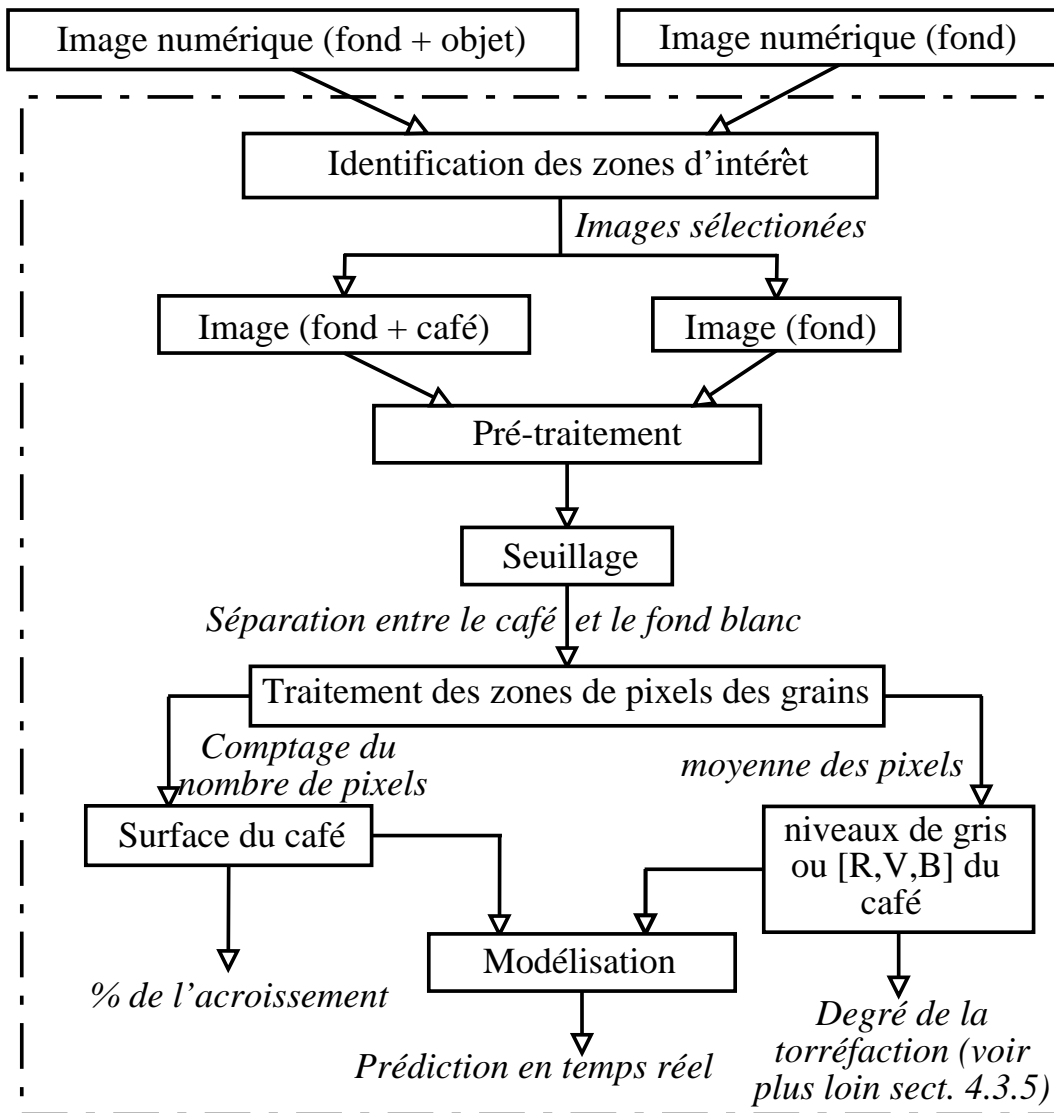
Image numérique (fond + objet)

Image numérique (fond)

Identification des zones d'intérèt

Images sélectionées

Image (fond + café)

Image (fond)

Pré-traitement

Seuillage

Séparation entre le café et le fond blanc

Traitement des zones de pixels des grains

Comptage du nombre de pixels

moyenne des pixels

Surface du café

niveaux de gris ou [R,V,B] du café

Modélisation

% de l'acroissement

Prédiction en temps réel

Degré de la torréfaction (voir plus loin sect. 4.3.5)